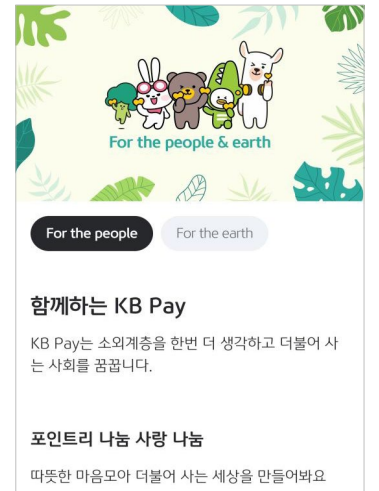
For the people & earth

For the people

For the earth

함께하는 KB Pay

KB Pay는 소외계층을 한번 더 생각하고 더불어 사는 사회를 꿈꿉니다.

포인트리 나눔 사랑 나눔

따뜻한 마음모아 더불어 사는 세상을 만들어봐요